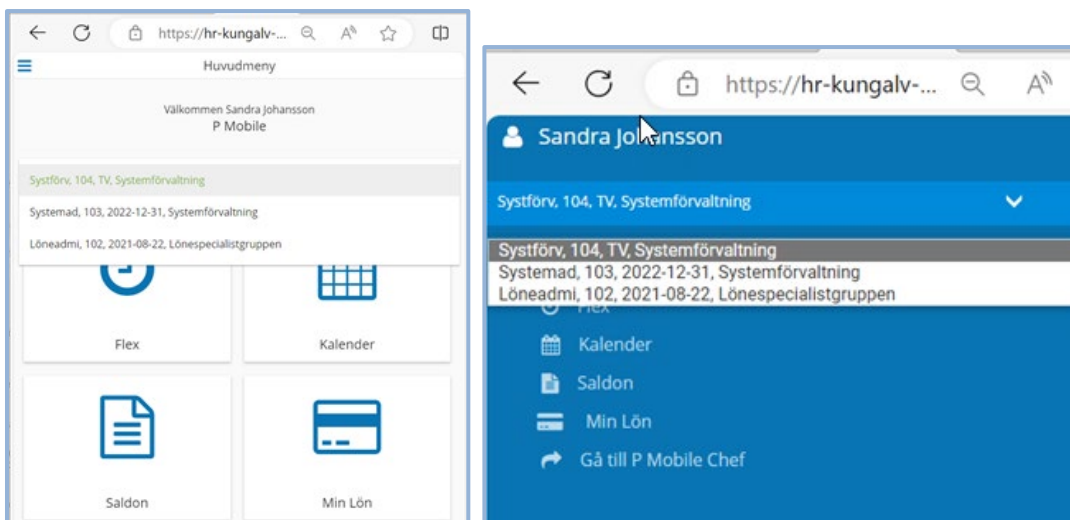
https://hr-kungalv-...

Huvudmeny

Välkommen Sandra Johansson
P Mobile

Systförv, 104, TV, Systemförvaltning

Systemad, 103, 2022-12-31, Systemförvaltning

Löneadmi, 102, 2021-08-22, Lönespecialistgruppen

Flex

Kalender

Saldon

Min Lön

https://hr-kungalv-...

Sandra Johansson

Systförv, 104, TV, Systemförvaltning

Systförv, 104, TV, Systemförvaltning
Systemad, 103, 2022-12-31, Systemförvaltning
Löneadmi, 102, 2021-08-22, Lönespecialistgruppen

Flex

Kalender

Saldon

Min Lön

Gå till P Mobile Chef